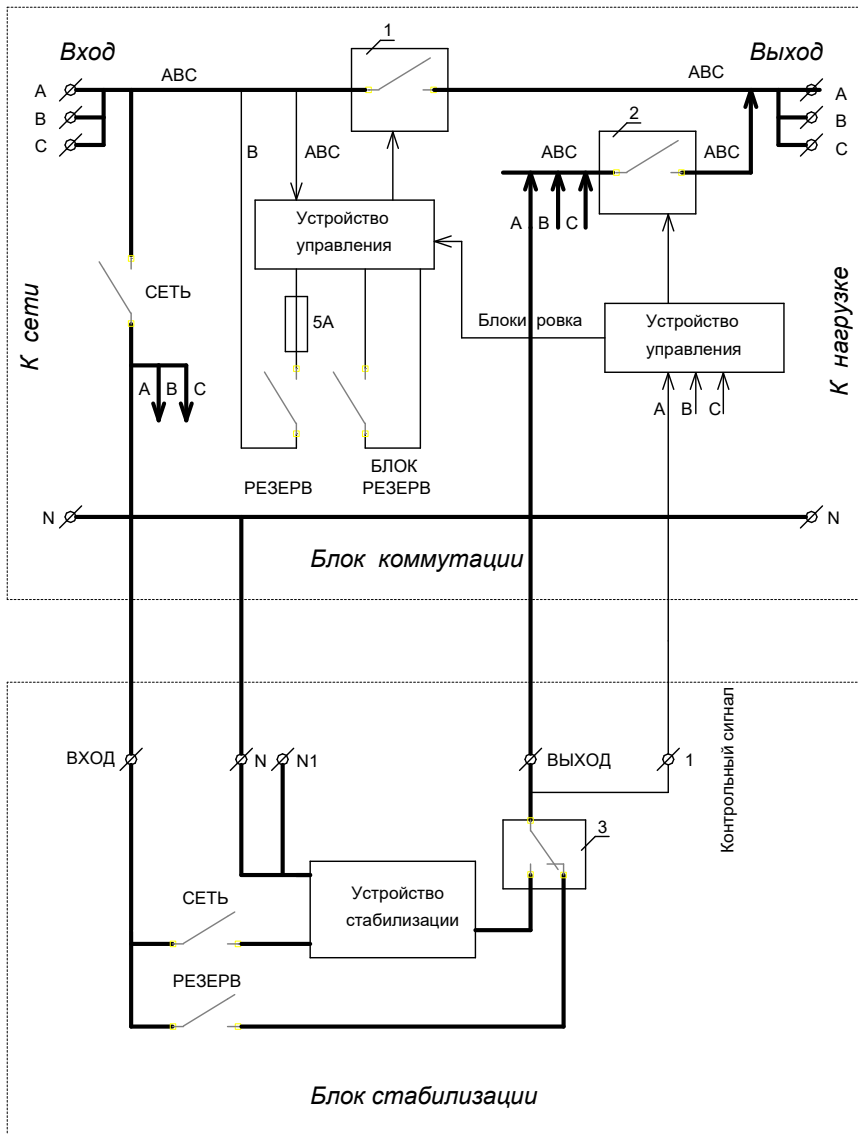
Вход

ABC

1

Выход

ABC

A
B
C

A
B
C

B

ABC

2

ABC

ABC

Устройство управления

A B C

К сети

СЕТЬ

5A

Блокировка

Устройство управления

К нагрузке

A B C

A B C

РЕЗЕРВ

БЛОК РЕЗЕРВ

N

N

Блок коммутации

Контрольный сигнал

ВХОД

N

N1

ВЫХОД

1

3

СЕТЬ

Устройство стабилизации

РЕЗЕРВ

Блок стабилизации